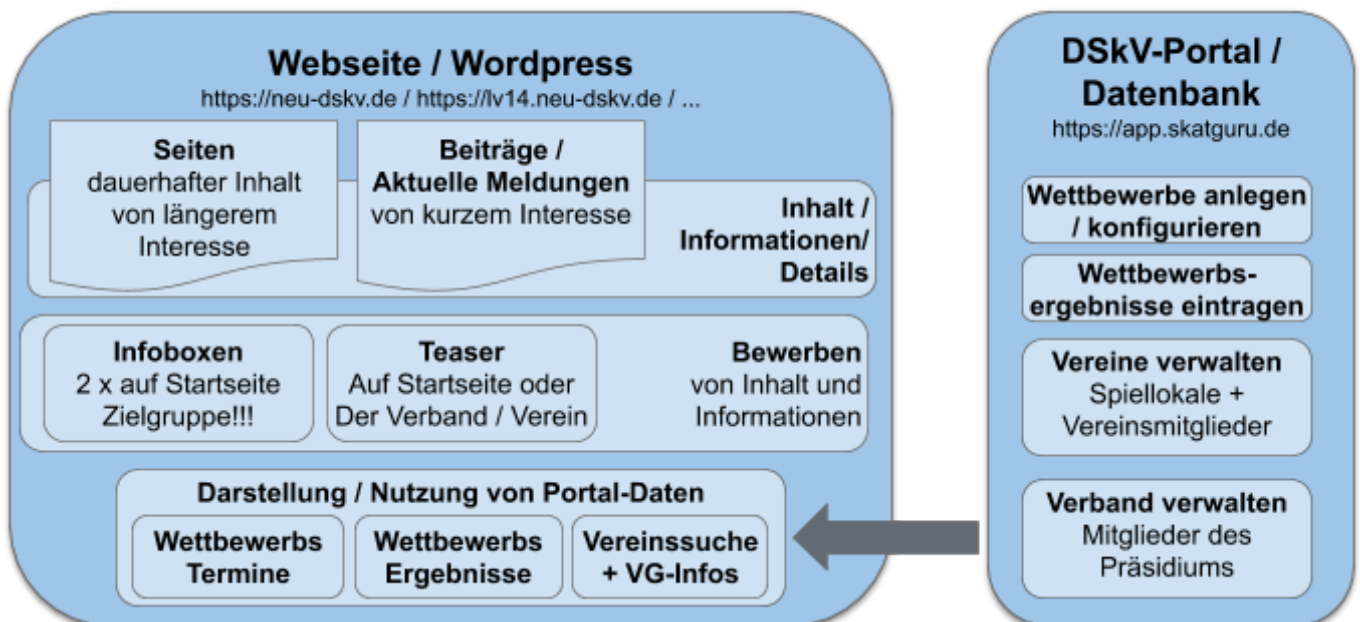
Webseite / Wordpress
https://neu-dskv.de / https://lv14.neu-dskv.de / ...

Seiten
dauerhafter Inhalt von längerem Interesse

Beiträge / Aktuelle Meldungen
von kurzem Interesse

Inhalt / Informationen/ Details

Infoboxen
2 x auf Startseite Zielgruppe!!!

Teaser
Auf Startseite oder Der Verband / Verein

Bewerben
von Inhalt und Informationen

Darstellung / Nutzung von Portal-Daten

Wettbewerbs Termine

Wettbewerbs Ergebnisse

Vereinssuche + VG-Infos

DSkV-Portal / Datenbank
https://app.skatguru.de

Wettbewerbe anlegen / konfigurieren

Wettbewerbs-ergebnisse eintragen

Vereine verwalten
Spiellokale + Vereinsmitglieder

Verband verwalten
Mitglieder des Präsidiums